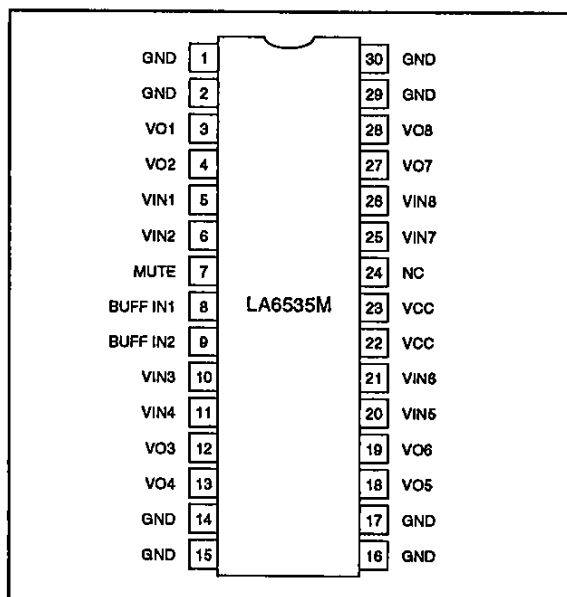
| | | | |
|---|---|---|---|
| GND | 1 | 30 | GND |
| GND | 2 | 29 | GND |
| VO1 | 3 | 28 | VO8 |
| VO2 | 4 | 27 | VO7 |
| VIN1 | 5 | 26 | VIN8 |
| VIN2 | 6 | 25 | VIN7 |
| MUTE | 7 | 24 | NC |
| BUFF IN1 | 8 | 23 | VCC |
| BUFF IN2 | 9 | 22 | VCC |
| VIN3 | 10 | 21 | VIN6 |
| VIN4 | 11 | 20 | VIN5 |
| VO3 | 12 | 19 | VO6 |
| VO4 | 13 | 18 | VO5 |
| GND | 14 | 17 | GND |
| GND | 15 | 16 | GND |

LA6535M